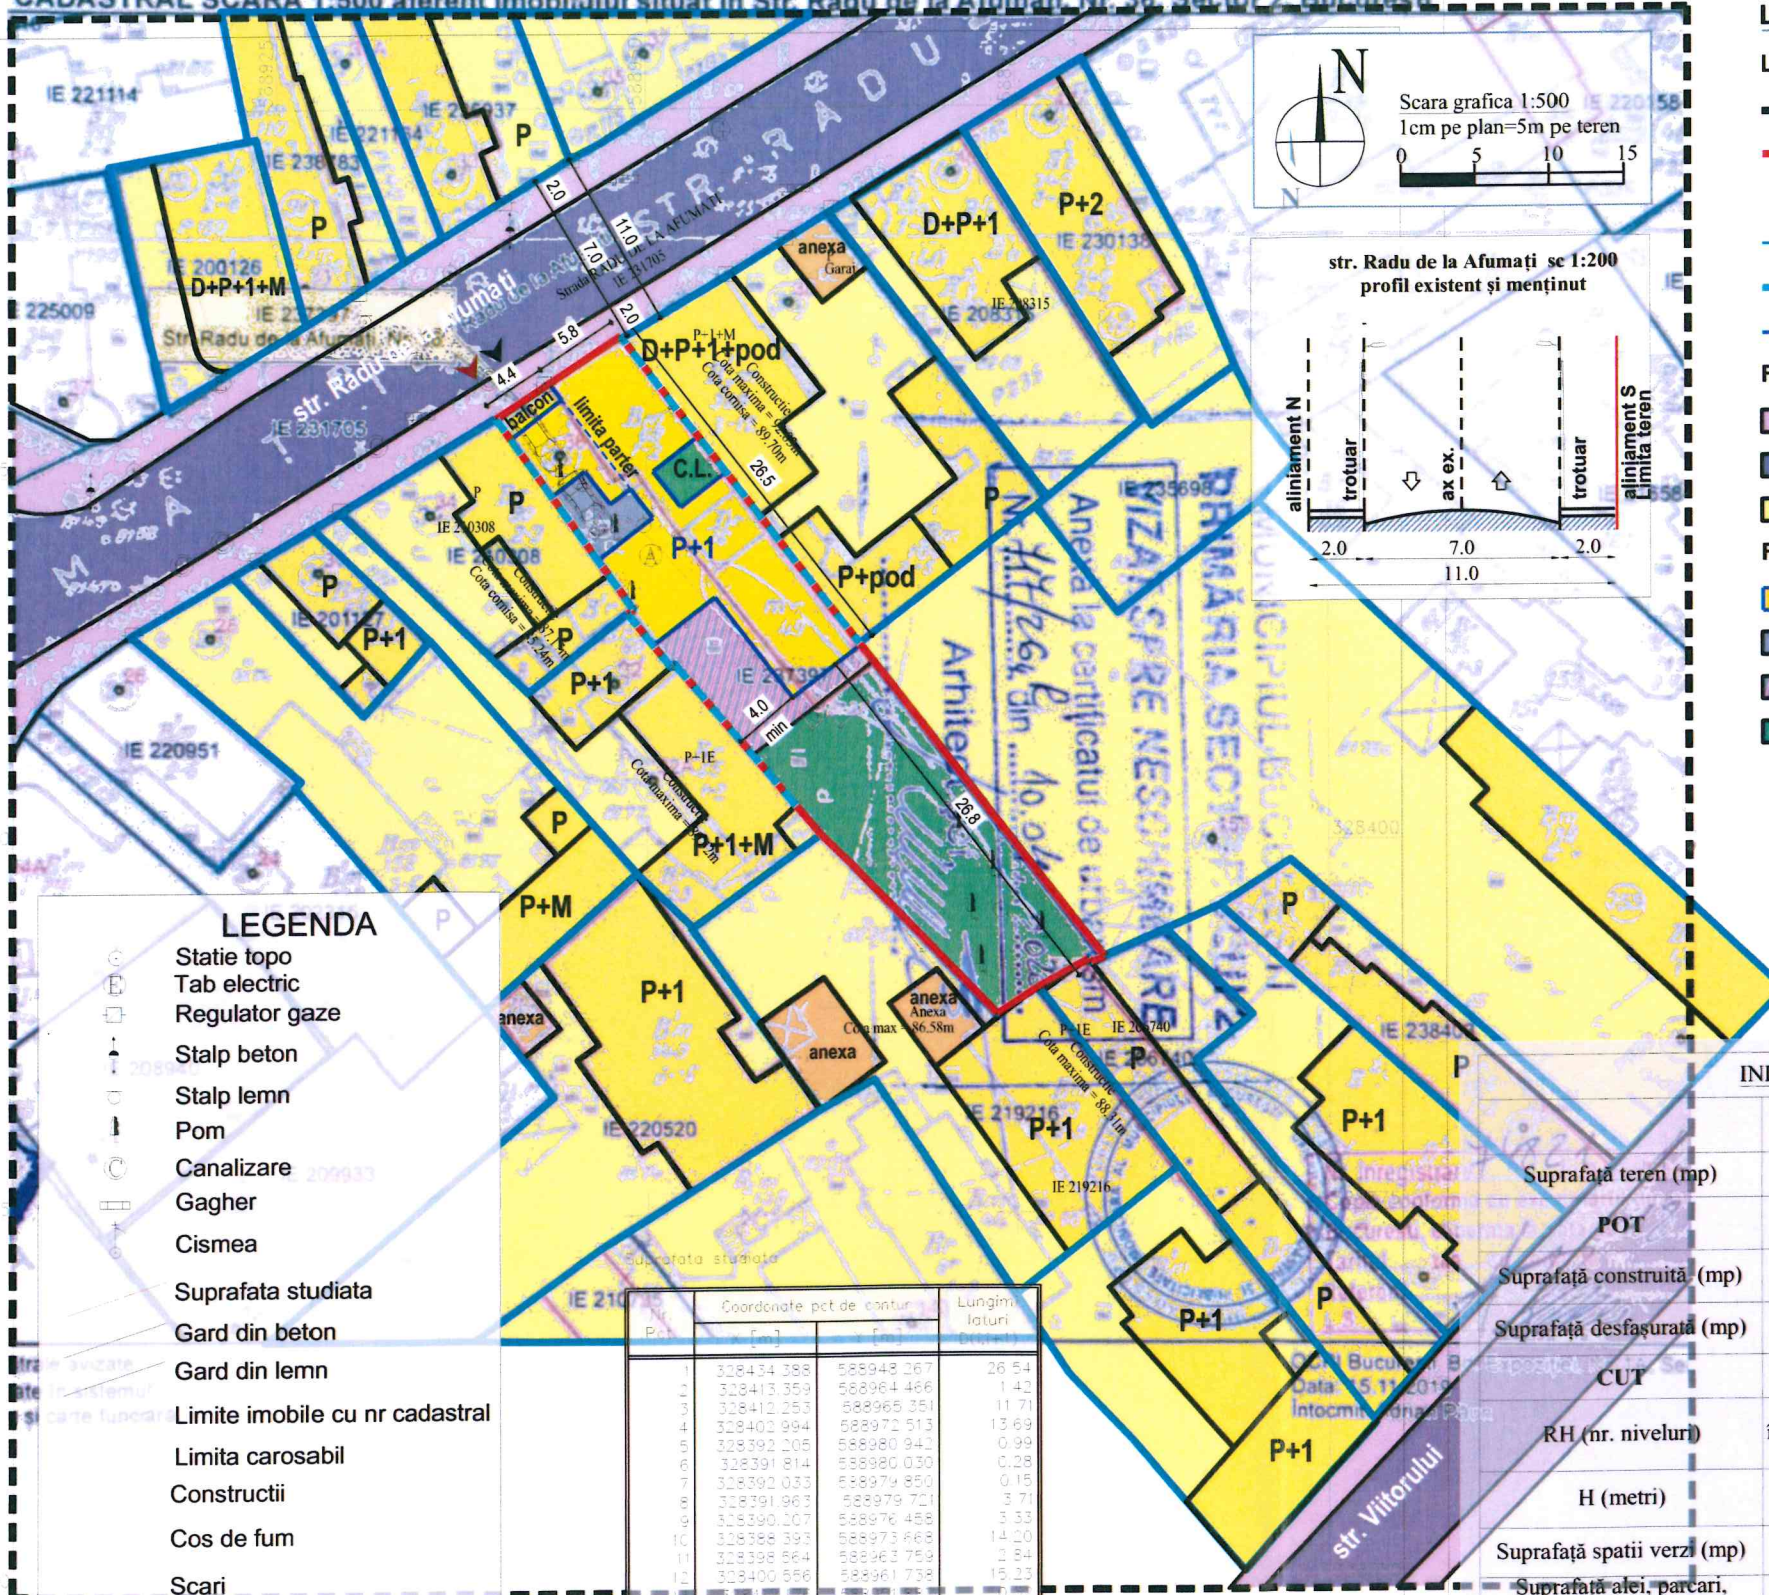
IE 221114
IE 221184
IE 238783
IE 220037
P
P
IE 200126
D+P+1+M
IE 225009
Str. Radu de la Afumati
str. Radu de la Afumati
IE 231705
STR. RADU
2.0
11.0
7.0
2.0
5.8
4.4
anexa
D+P+1
P+2
IE 230138
IE 208315
D+P+1+pod
balcon
limita parter
C.L.
26.5
P+1
P
IE 230308
P
P+1
P+1
P+pod
IE 217393
4.0
min
P-1E
P+1+M
26.8
IE 220951
P
P+M
P+1
anexa
anexa
Anexa
Cota max = 86.58m
IE 220520
IE 219216
P+1
IE 235698
P
P+1
IE 238400
P+1
P
P+1
str. Viitorului
IE 210
Suprafata studiata

N
Scara grafica 1:500
1cm pe plan=5m pe teren
0 5 10 15

str. Radu de la Afumați sc 1:200
profil existent și menținut
aliniament N
trotuar
ax ex.
trotuar
aliniament S limita teren
2.0
7.0
2.0
11.0

LEGENDA
Statie topo
Tab electric
Regulator gaze
Stalp beton
Stalp lemn
Pom
Canalizare
Gagher
Cismea
Suprafata studiata
Gard din beton
Gard din lemn
Limite imobile cu nr cadastral
Limita carosabil
Constructii
Cos de fum
Scari

| Nr. Pct. | Coordonate pct de contur x [m] | y [m] | Lungimi laturi D(i,i+1) |
|---|---|---|---|
| 1 | 328434.388 | 588948.267 | 26.54 |
| 2 | 328413.359 | 588964.466 | 1.42 |
| 3 | 328412.253 | 588965.351 | 11.71 |
| 4 | 328402.994 | 588972.513 | 13.69 |
| 5 | 328392.205 | 588980.942 | 0.99 |
| 6 | 328391.814 | 588980.030 | 0.28 |
| 7 | 328392.033 | 588979.850 | 0.15 |
| 8 | 328391.963 | 588979.721 | 3.71 |
| 9 | 328390.207 | 588976.458 | 3.33 |
| 10 | 328388.393 | 588973.663 | 14.20 |
| 11 | 328398.814 | 588963.759 | 2.84 |
| 12 | 328400.586 | 588961.738 | 15.23 |

Suprafață teren (mp)
POT
Suprafață construită (mp)
Suprafață desfașurată (mp)
CUT
RH (nr. niveluri)
H (metri)
Suprafață spatii verzi (mp)
Suprafață alei, parcari,